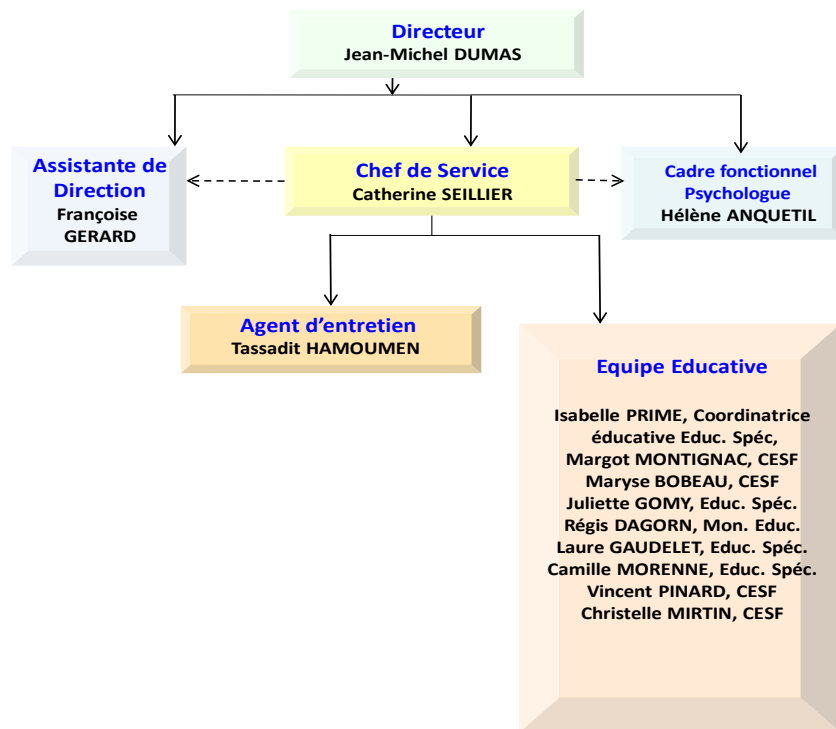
Directeur
Jean-Michel DUMAS

Assistante de Direction
Françoise GERARD

Chef de Service
Catherine SEILLIER

Cadre fonctionnel
Psychologue
Hélène ANQUETIL

Agent d'entretien
Tassadit HAMOUMEN

Equipe Educative

Isabelle PRIME, Coordinatrice éducative Educ. Spéc,
Margot MONTIGNAC, CESF
Maryse BOBEAU, CESF
Juliette GOMY, Educ. Spéc.
Régis DAGORN, Mon. Educ.
Laure GAUDELET, Educ. Spéc.
Camille MORENNE, Educ. Spéc.
Vincent PINARD, CESF
Christelle MIRTIN, CESF